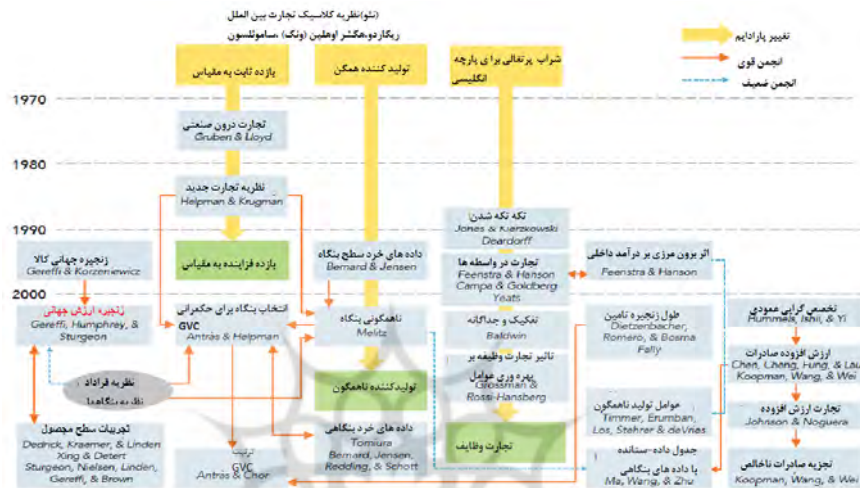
(نئو)نظریه کلاسیک تجارت بین الملل
ریکاردو،هکشر اوهلین (ونک) ،ساموئلسون

تغییر پارادایم
انجمن قوی
انجمن ضعیف

بازده ثابت به مقیاس
تولید کننده همگن
شراب پرتغالی برای پارچه انگلیسی

1970
1980
1990
2000

تجارت درون صنعتی
Gruben & Lloyd

نظریه تجارت جدید
Helpman & Krugman

بازده فزاینده به مقیاس

زنجیره جهانی کالا
Gereffi & Korzeniewicz

زنجیره ارزش جهانی
Gereffi, Humphrey, & Sturgeon

انتخاب بنگاه برای حکمرانی
GVC
Antràs & Helpman

نظریه قرارداد
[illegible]

تجربیات سطح محصول
Dedrick, Kraemer, & Linden
Xing & Detert
Sturgeon, Nielsen, Linden, Gereffi, & Brown

GVC
Antràs & Chor

داده های خرد بنگاه
Bernard & Jensen

ناهمگونی بنگاه
Melitz

تولیدکننده ناهمگون

داده های خرد بنگاهی
Tomiura
Bernard, Jensen, Redding, & Schott

تکه تکه شدن
Jones & Kierzkowski
Deardorff

تجارت در واسطه ها
Feenstra & Hanson
Campa & Goldberg
Yeats

تفکیک و جداگانه
Baldwin

تاثیر تجارت وظیفه بر بهره وری عوامل
Grossman & Rossi-Hansberg

تجارت وظایف

اثر برون مرزی بر درآمد داخلی
Feenstra & Hanson

طول زنجیره تامین
Dietzenbacher, Romero, & Bosma
Fally

عوامل تولید ناهمگون
Timmer, Erumban, Los, Stehrer & deVries

جدول داده-ستانده
با داده های بنگاهی
Ma, Wang, & Zhu

تخصص گرایی عمودی
Hummels, Ishii, & Yi

ارزش افزوده صادرات
Chen, Chang, Fung, & Lau
Koopman, Wang, & Wei

تجارت ارزش افزوده
Johnson & Noguera

تجزیه صادرات ناخالص
Koopman, Wang, & Wei